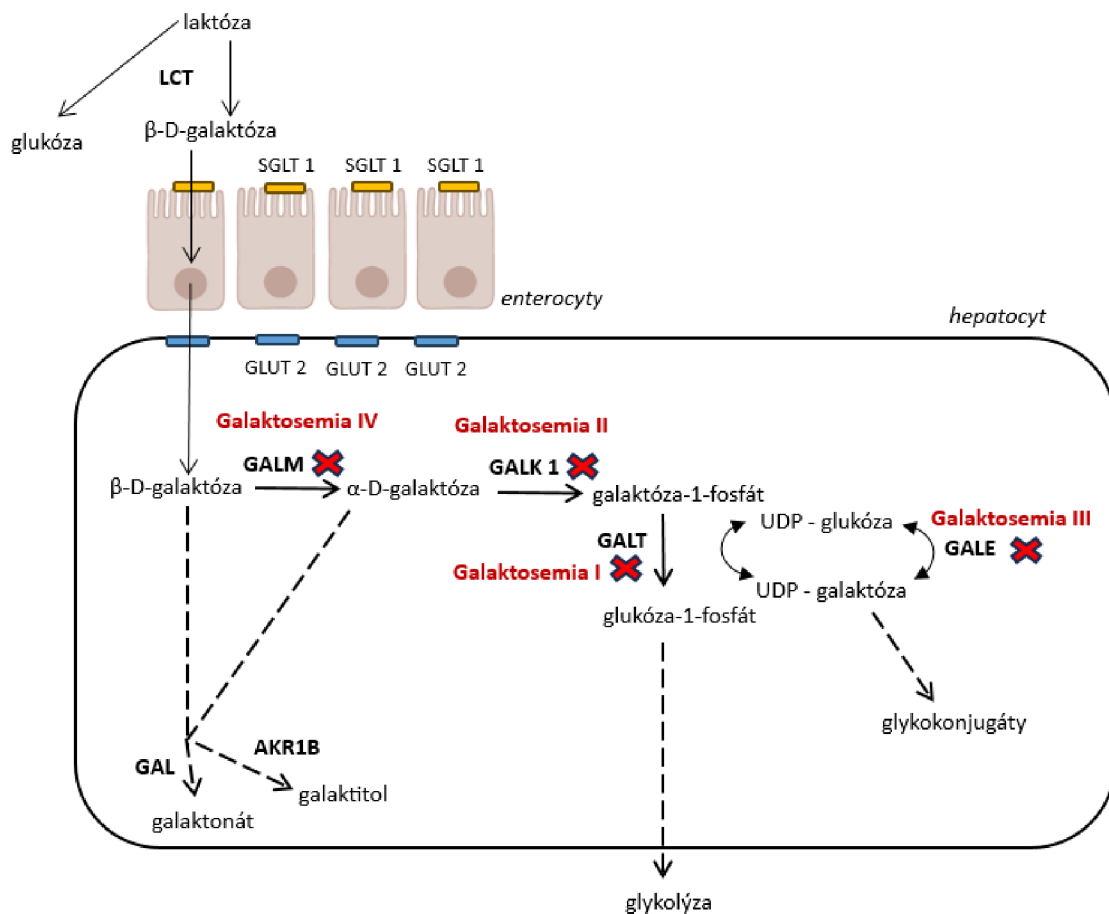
laktóza

LCT

glukóza

β-D-galaktóza

SGLT 1 SGLT 1 SGLT 1

enterocyty

hepatocyt

GLUT 2 GLUT 2 GLUT 2

Galaktosemia IV

Galaktosemia II

β-D-galaktóza

GALM

α-D-galaktóza

GALK 1

galaktóza-1-fosfát

UDP - glukóza

Galaktosemia III

GALT

GALE

Galaktosemia I

UDP - galaktóza

glukóza-1-fosfát

glykokonjugáty

AKR1B

GAL

galaktitol

galaktonát

glykolýza